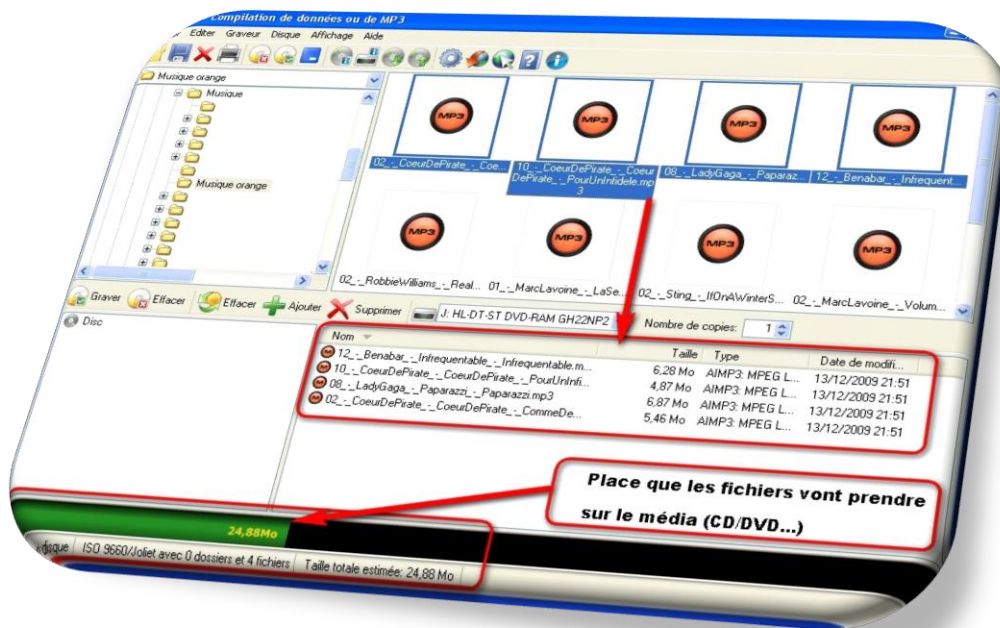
Compilation de données ou de MP3

Editer Graveur Disque Affichage Aide

Musique orange

Musique

Musique orange

MP3 02_-_CoeurDePirate_-_Coe...
MP3 10_-_CoeurDePirate_-_CoeurDePirate_-_PourUnInfidele.mp3
MP3 08_-_LadyGaga_-_Paparaz...
MP3 12_-_Benabar_-_Infrequent...
MP3 02_-_RobbieWilliams_-_Real...
MP3 01_-_MarcLavoine_-_LaSe...
MP3 02_-_Sting_-_IfOnAWinterS...
MP3 02_-_MarcLavoine_-_Volum...

Graver Effacer Effacer Ajouter Supprimer J: HL-DT-ST DVD-RAM GH22NP2 Nombre de copies: 1

Disc

| Nom | Taille | Type | Date de modifi... |
|---|---|---|---|
| 12_-_Benabar_-_Infrequentable_-_Infrequentable.m... | 6,28 Mo | AIMP3: MPEG L... | 13/12/2009 21:51 |
| 10_-_CoeurDePirate_-_CoeurDePirate_-_PourUnInfi... | 4,87 Mo | AIMP3: MPEG L... | 13/12/2009 21:51 |
| 08_-_LadyGaga_-_Paparazzi_-_Paparazzi.mp3 | 6,87 Mo | AIMP3: MPEG L... | 13/12/2009 21:51 |
| 02_-_CoeurDePirate_-_CoeurDePirate_-_CommeDe... | 5,46 Mo | AIMP3: MPEG L... | 13/12/2009 21:51 |

Place que les fichiers vont prendre sur le média (CD/DVD...)

24,88Mo

disque | ISO 9660/Joliet avec 0 dossiers et 4 fichiers | Taille totale estimée: 24,88 Mo